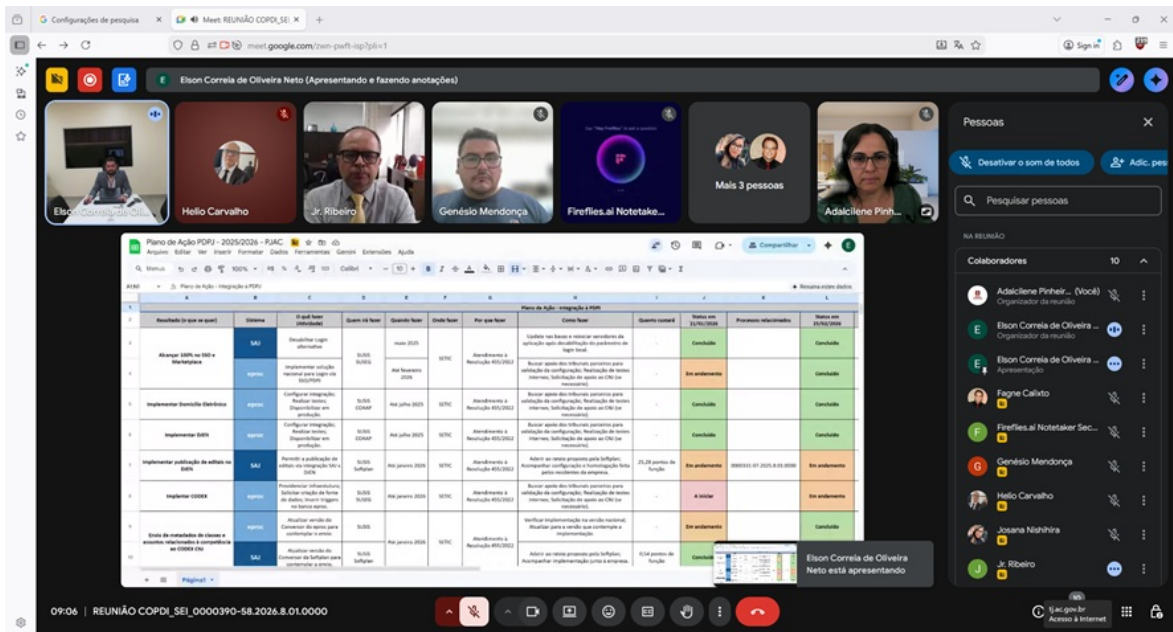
G Configurações de pesquisa ×   Meet: REUNIÃO COPDI_SEI ×   +

meet.google.com/zwn-pwft-isp?pli=1

Sign in

Elson Correia de Oliveira Neto (Apresentando e fazendo anotações)

Elson Correia de Oli...   Helio Carvalho   Jr. Ribeiro   Genésio Mendonça   Fireflies.ai Notetake...   Mais 3 pessoas   Adalcilene Pinh...

Pessoas

Desativar o som de todos   Adic. pes

Pesquisar pessoas

NA REUNIÃO

Colaboradores 10

Adalcilene Pinheir... (Você)
Organizador da reunião

Elson Correia de Oliveira ...
Organizador da reunião

Elson Correia de Oliveira ...
Apresentação

Fagne Calixto

Fireflies.ai Notetaker Sec...

Genésio Mendonça

Helio Carvalho

Josana Nishihira

Jr. Ribeiro

Plano de Ação PDPJ - 2025/2026 - PJAC
Arquivo Editar Ver Inserir Formatar Dados Ferramentas Gemini Extensões Ajuda

Compartilhar

Plano de Ação - Integração à PDPJ

| Resultado (o que se quer) | Sistema | O qual fazer (Atividade) | Quem vai fazer | Quando fazer | Onde fazer | Por que fazer | Como fazer | Quanto custará | Status em 31/01/2026 | Processos relacionados | Status em 25/02/2026 |
|---|---|---|---|---|---|---|---|---|---|---|---|
| Alcançar 100% no SSO e Marketplace | SAJ | Desabilitar Login alternativo | SUSIS SUSEG | maio 2025 | SETIC | Atendimento à Resolução 455/2022 | Update nas bases e reiniciar servidores da aplicação após desabilitação do parâmetro de login local. | - | Concluído | | Concluído |
| | eproc | Implementar solução nacional para Login via SSO/PDPJ | | Até fevereiro 2026 | | | Buscar apoio dos tribunais parceiros para validação da configuração; Realização de testes internos; Solicitação de apoio ao CNJ (se necessário) | - | Em andamento | | Concluído |
| Implementar Domicílio Eletrônico | eproc | Configurar integração; Realizar testes; Disponibilizar em produção | SUSIS COAAP | Até julho 2025 | SETIC | Atendimento à Resolução 455/2022 | Buscar apoio dos tribunais parceiros para validação da configuração; Realização de testes internos; Solicitação de apoio ao CNJ (se necessário) | - | Concluído | | Concluído |
| Implementar DJEN | eproc | Configurar integração; Realizar testes; Disponibilizar em produção | SUSIS COAAP | Até julho 2025 | SETIC | Atendimento à Resolução 455/2022 | Buscar apoio dos tribunais parceiros para validação da configuração; Realização de testes internos; Solicitação de apoio ao CNJ (se necessário) | - | Concluído | | Concluído |
| Implementar publicação de editais no DJEN | SAJ | Permitir a publicação de editais via integração SAJ x DJEN | SUSIS Softplan | Até janeiro 2026 | SETIC | Atendimento à Resolução 455/2022 | Aderir ao ramo proposto pela Softplan; Acompanhar configuração e homologação feita pelos residentes da empresa. | 21,28 pontos de função | Em andamento | 0000331-07.2025.8.01.0000 | Em andamento |
| Implantar CODEX | eproc | Providenciar infraestrutura; Solicitar criação de fonte de dados; Inserir triggers no banco eproc. | SUSIS SUSEG | Até janeiro 2026 | SETIC | Atendimento à Resolução 455/2022 | Buscar apoio dos tribunais parceiros para validação da configuração; Realização de testes internos; Solicitação de apoio ao CNJ (se necessário) | - | A iniciar | | Em andamento |
| Envio de metadados de classes e assuntos relacionados à competência ao CODEX CNJ | eproc | Atualizar versão do Conversor do eproc para contemplar o envio. | SUSIS | Até janeiro 2026 | SETIC | Atendimento à Resolução 455/2022 | Verificar implementação na versão nacional; Atualizar para a versão que contemple a implementação. | - | Em andamento | | Concluído |
| | SAJ | Atualizar versão do Conversor do Softplan para contemplar o envio. | SUSIS Softplan | | | | Aderir ao ramo proposto pela Softplan; Acompanhar implementação junto à empresa. | 0,54 pontos de função | Concluído | | |

Página1

Elson Correia de Oliveira Neto está apresentando

09:06 | REUNIÃO COPDI_SEI_0000390-58.2026.8.01.0000

tjac.gov.br
Acesso à Internet